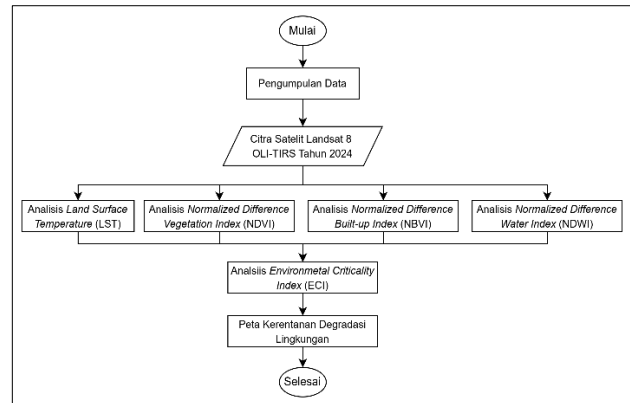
Mulai

Pengumpulan Data

Citra Satelit Landsat 8 OLI-TIRS Tahun 2024

Analisis Land Surface Temperature (LST)

Analisis Normalized Difference Vegetation Index (NDVI)

Analisis Normalized Difference Built-up Index (NBVI)

Analisis Normalized Difference Water Index (NDWI)

Analsiis Environmetal Criticality Index (ECI)

Peta Kerentanan Degradasi Lingkungan

Selesai